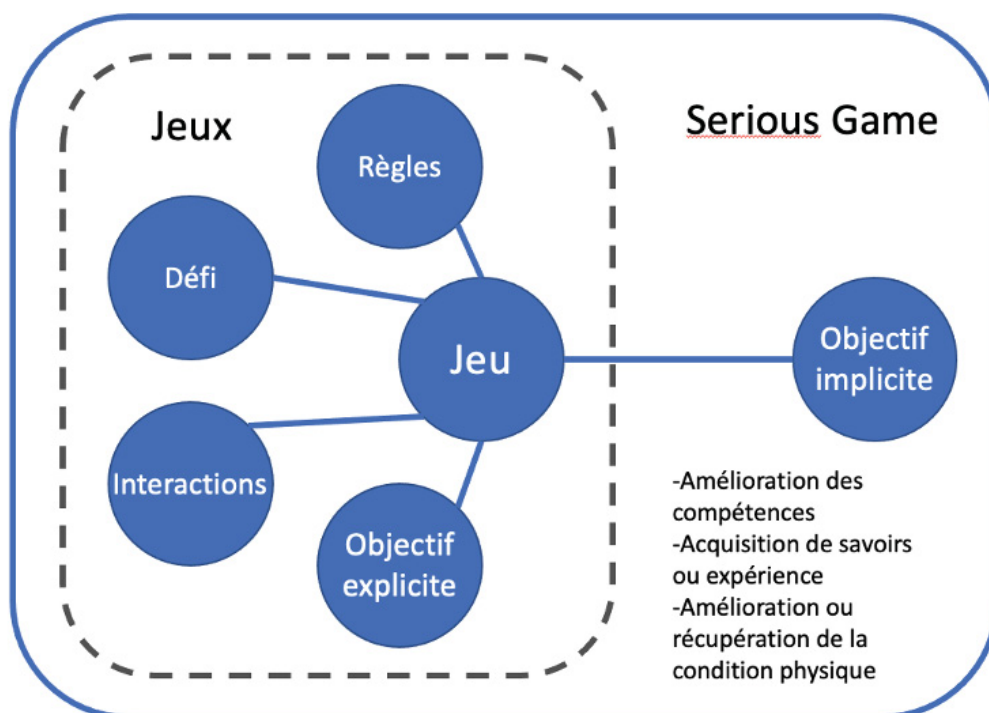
Jeux

Règles

Défi

Jeu

Interactions

Objectif explicite

Serious Game

Objectif implicite

-Amélioration des compétences
-Acquisition de savoirs ou expérience
-Amélioration ou récupération de la condition physique